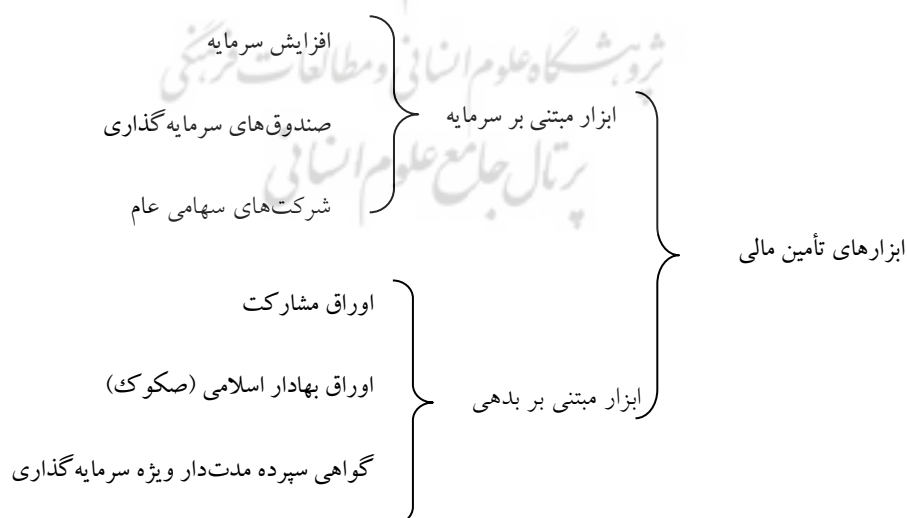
ابزارهای تأمین مالی

ابزار مبتنی بر سرمایه

افزایش سرمایه

صندوق‌های سرمایه‌گذاری

شرکت‌های سهامی عام

ابزار مبتنی بر بدهی

اوراق مشارکت

اوراق بهادار اسلامی (صکوک)

گواهی سپرده مدت‌دار ویژه سرمایه‌گذاری

پژوهشگاه علوم انسانی و مطالعات فرهنگی
پرتال جامع علوم انسانی